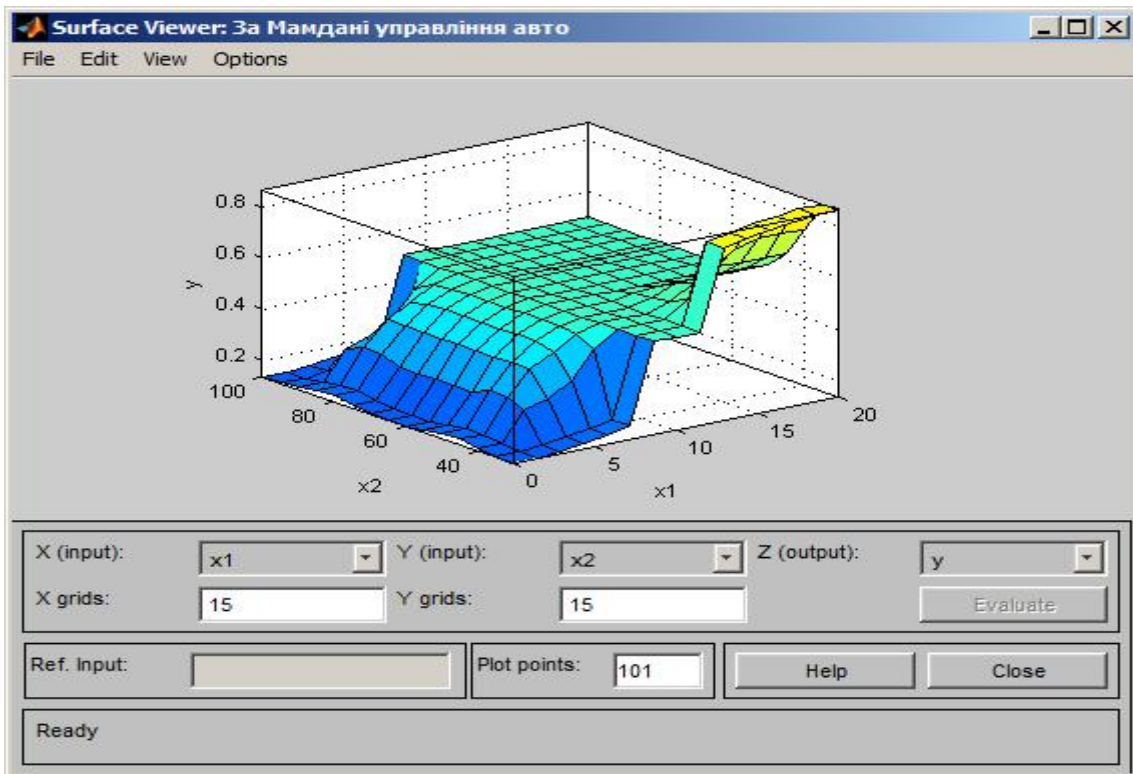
Surface Viewer: За Мамдані управління авто

File Edit View Options

0.8
0.6
0.4
0.2
y
100
80
60
40
x2
0
5
10
15
20
x1

X (input): x1
Y (input): x2
Z (output): y
X grids: 15
Y grids: 15
Evaluate

Ref. Input:
Plot points: 101
Help
Close

Ready